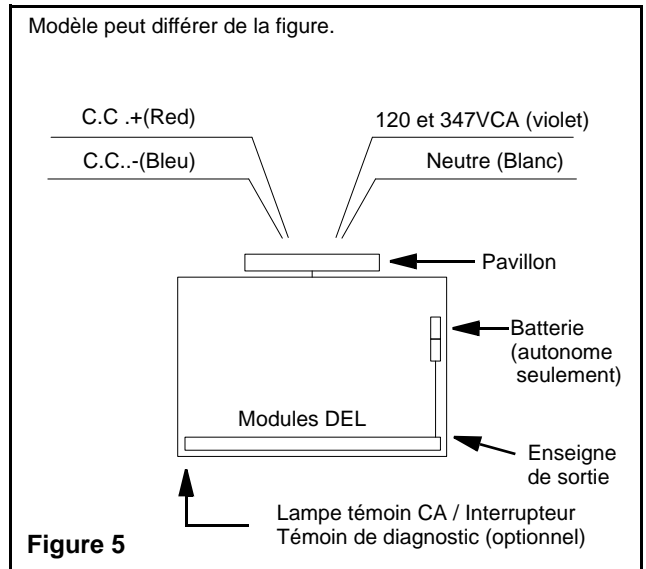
Modèle peut différer de la figure.

C.C .+(Red)

C.C..-(Bleu)

120 et 347VCA (violet)

Neutre (Blanc)

Pavillon

Batterie (autonome seulement)

Modules DEL

Enseigne de sortie

Lampe témoin CA / Interrupteur
Témoin de diagnostic (optionnel)

Figure 5